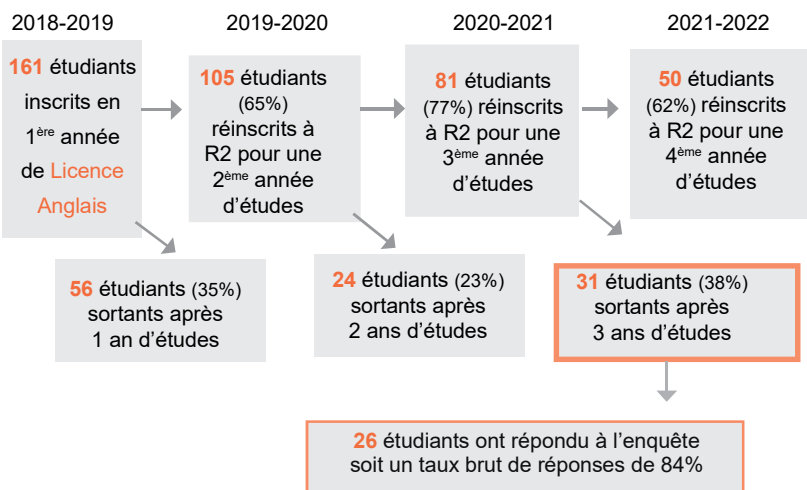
2018-2019

161 étudiants inscrits en 1$^{ère}$ année de Licence Anglais

2019-2020

105 étudiants (65%) réinscrits à R2 pour une 2$^{ème}$ année d'études

2020-2021

81 étudiants (77%) réinscrits à R2 pour une 3$^{ème}$ année d'études

2021-2022

50 étudiants (62%) réinscrits à R2 pour une 4$^{ème}$ année d'études

56 étudiants (35%) sortants après 1 an d'études

24 étudiants (23%) sortants après 2 ans d'études

31 étudiants (38%) sortants après 3 ans d'études

26 étudiants ont répondu à l'enquête soit un taux brut de réponses de 84%